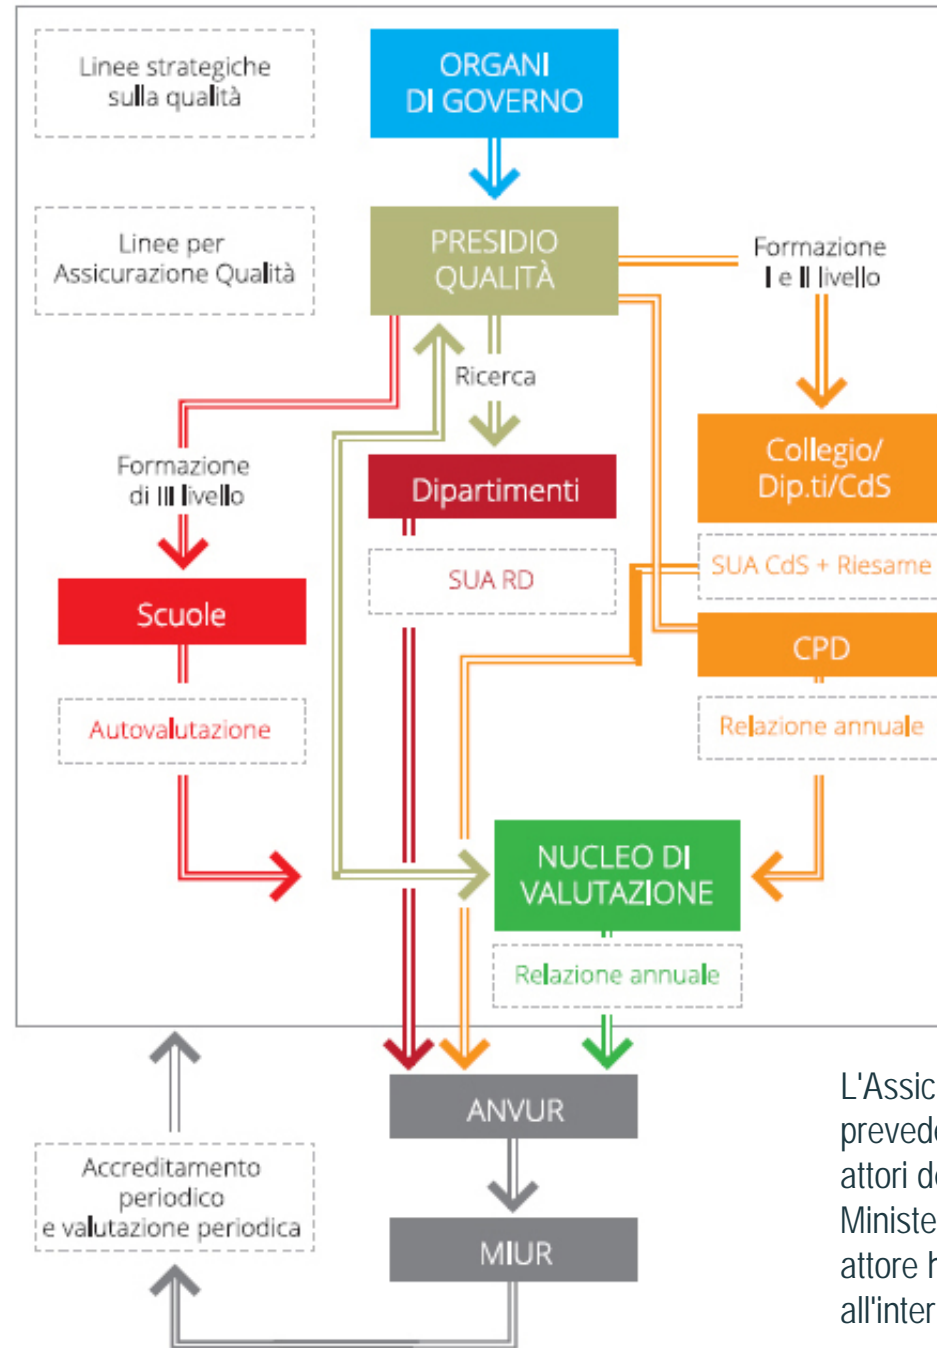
Linee strategiche sulla qualità

ORGANI DI GOVERNO

Linee per Assicurazione Qualità

PRESIDIO QUALITÀ

Formazione I e II livello

Ricerca

Formazione di III livello

Dipartimenti

Collegio/ Dip.ti/CdS

SUA RD

SUA CdS + Riesame

Scuole

CPD

Autovalutazione

Relazione annuale

NUCLEO DI VALUTAZIONE

Relazione annuale

ANVUR

Accreditamento periodico e valutazione periodica

MIUR

L'Assic
preved
attori d
Ministe
attore h
all'inter